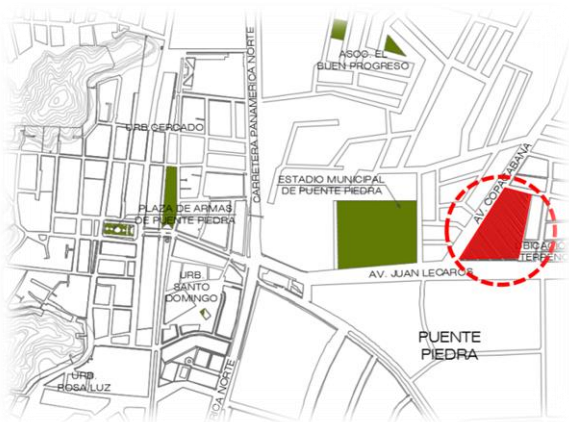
ASOC. EL BUEN PROGRESO

URB CERCADO

CARRETERA PANAMERICANA NORTE

ESTADIO MUNICIPAL DE PUENTE PIEDRA

AV. COPACABANA

PLAZA DE ARMAS DE PUENTE PIEDRA

UBICACIÓN TERRENO

AV. JUAN LECAROS

URB SANTO DOMINGO

PUENTE PIEDRA

URB ROSA LUZ

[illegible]ICA NORTE